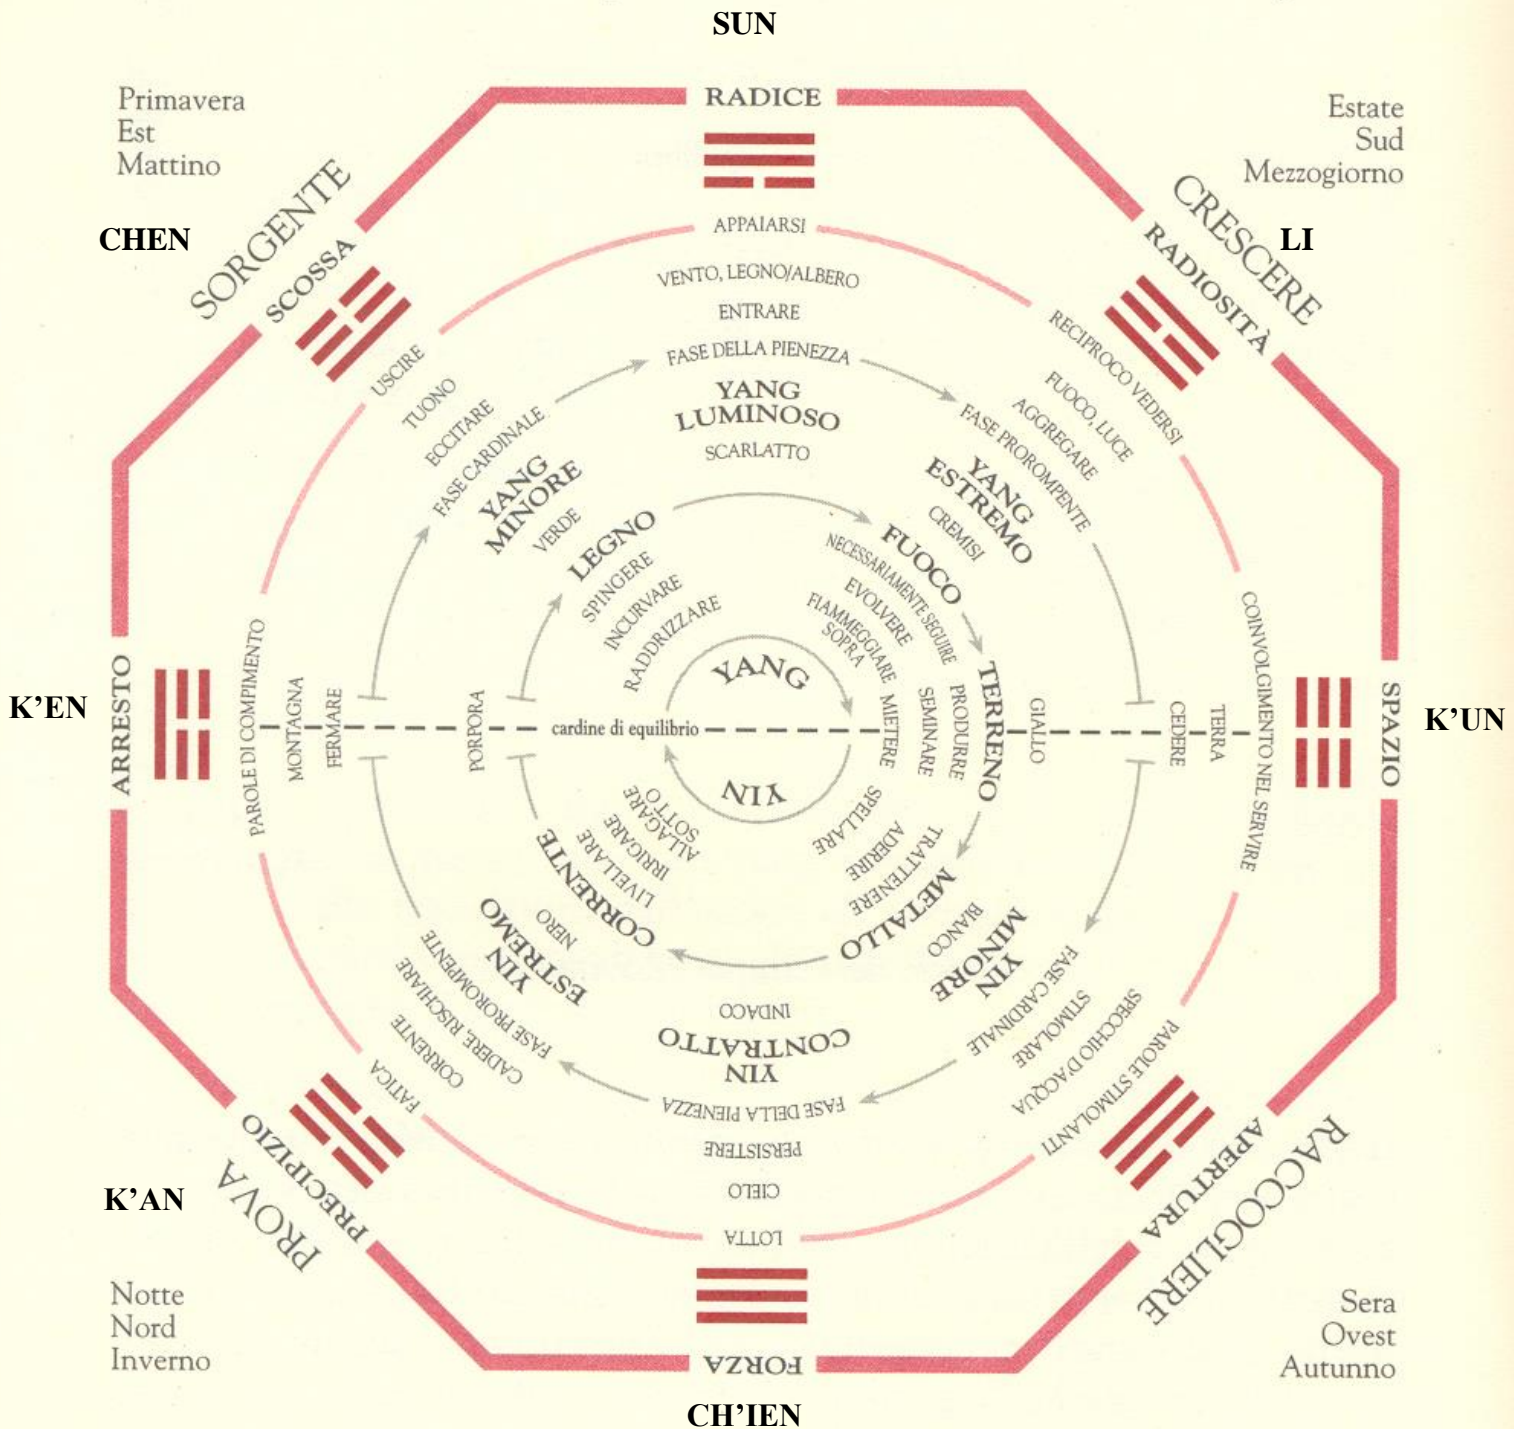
SUN

Primavera
Est
Mattino

RADICE

Estate
Sud
Mezzogiorno

CHEN

SORGENTE

SCOSSA

APPAIARSI

CRESCERE

RADIOSITÀ

LI

VENTO, LEGNO/ALBERO

ENTRARE

FASE DELLA PIENEZZA

YANG LUMINOSO

SCARLATTO

USCIRE

TUONO

ECCITARE

FASE CARDINALE

YANG MINORE

VERDE

RECIPROCO VEDERSI

FUOCO, LUCE

AGGREGARE

FASE PROROMPENTE

YANG ESTREMO

CREMISI

LEGNO

SPINGERE

INCURVARE

RADDRIZZARE

FUOCO

NECESSARIAMENTE SEGUIRE

EVOLVERE

FIAMMEGGIARE SOPRA

YANG

K'EN

ARRESTO

PAROLE DI COMPIMENTO

MONTAGNA

FERMARE

PORPORA

cardine di equilibrio

MIETERE

SEMINARE

PRODURRE

TERRENO

GIALLO

CEDERE

TERRA

COINVOLGIMENTO NEL SERVIRE

SPAZIO

K'UN

YIN

ALLAGARE SOTTO

IRRIGARE

LIVELLARE

CORRENTE

SPELLARE

ADERIRE

TRATTENERE

METALLO

NERO

YIN ESTREMO

BIANCO

YIN MINORE

FASE PROROMPENTE

CADERE, RISCHIARE

CORRENTE

FATICA

INDACO

YIN CONTRATTO

FASE CARDINALE

STIMOLARE

SPECCHIO D'ACQUA

PAROLE STIMOLANTI

FASE DELLA PIENEZZA

PERSISTERE

CIELO

LOTTA

PRECIPIZIO

PROVA

K'AN

APERTURA

RACCOGLIERE

Notte
Nord
Inverno

FORZA

Sera
Ovest
Autunno

CH'IEN